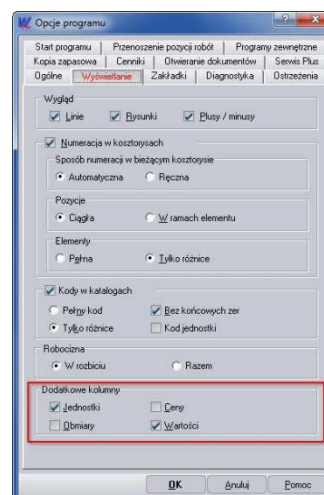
Opcje programu

Start programu | Przenoszenie pozycji robót | Programy zewnętrzne
Kopia zapasowa | Cenniki | Otwieranie dokumentów | Serwis Plus
Ogólne | Wyświetlanie | Zakładki | Diagnostyka | Ostrzeżenia

Wygląd
Linie
Rysunki
Plusy / minusy

Numeracja w kosztorysach
Sposób numeracji w bieżącym kosztorysie
Automatyczna
Ręczna

Pozycje
Ciągła
W ramach elementu

Elementy
Pełna
Tylko różnice

Kody w katalogach
Pełny kod
Bez końcowych zer
Tylko różnice
Kod jednostki

Robocizna
W rozbiciu
Razem

Dodatkowe kolumny
Jednostki
Ceny
Obmiary
Wartości

OK
Anuluj
Pomoc